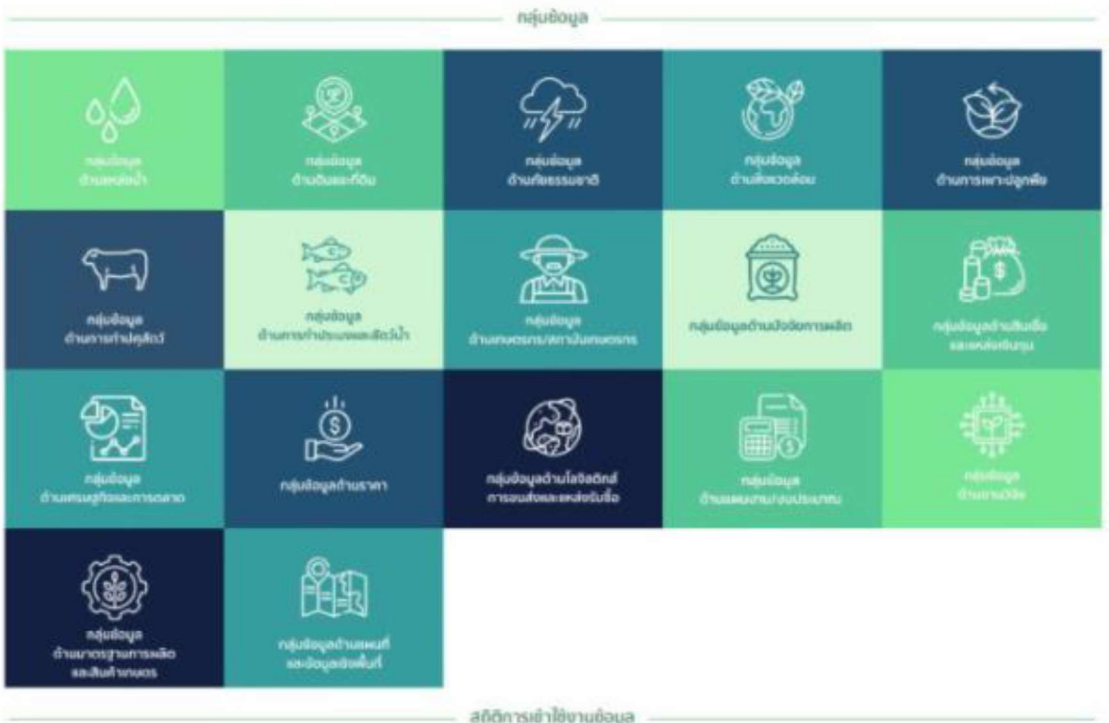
กลุ่มข้อมูล

กลุ่มข้อมูล ด้านแหล่งน้ำ

กลุ่มข้อมูล ด้านดินและที่ดิน

กลุ่มข้อมูล ด้านภัยธรรมชาติ

กลุ่มข้อมูล ด้านสิ่งแวดล้อม

กลุ่มข้อมูล ด้านการเพาะปลูกพืช

กลุ่มข้อมูล ด้านการปศุสัตว์

กลุ่มข้อมูล ด้านการทำประมงและสัตว์น้ำ

กลุ่มข้อมูล ด้านเกษตรกร/สถาบันเกษตรกร

กลุ่มข้อมูลด้านปัจจัยการผลิต

กลุ่มข้อมูลด้านสินเชื่อ และแหล่งเงินทุน

กลุ่มข้อมูล ด้านเศรษฐกิจและการตลาด

กลุ่มข้อมูลด้านราคา

กลุ่มข้อมูลด้านโลจิสติกส์ การขนส่งและแหล่งรับซื้อ

กลุ่มข้อมูล ด้านแผนงาน/งบประมาณ

กลุ่มข้อมูล ด้านงานวิจัย

กลุ่มข้อมูล ด้านมาตรฐานการผลิต และสินค้าเกษตร

กลุ่มข้อมูลด้านแผนที่ และข้อมูลเชิงพื้นที่

สถิติการเข้าใช้งานข้อมูล